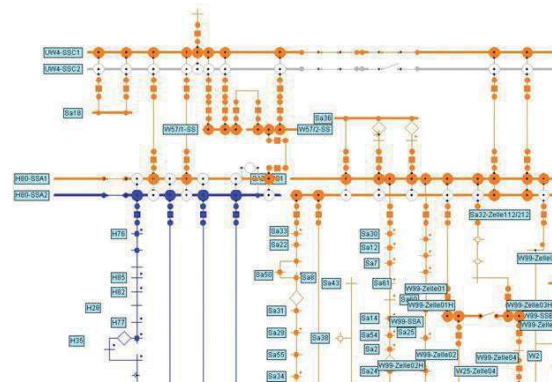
UW4-SSC1
UW4-SSC2
Sa18
W57/1-SS
Sa36
W57/2-SS
H80-SSA1
H80-SSA2
W5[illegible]S1
H76
H85
H82
H28
H77
H35
Sa33
Sa22
Sa50
Sa8
Sa43
Sa31
Sa29
Sa38
Sa55
Sa34
Sa30
Sa12
Sa7
Sa61
Sa14
Sa54
Sa2
Sa24
W99-Zelle01
Sa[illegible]
W99-Zelle01H
W99-SSA
Sa25
W99-Zelle02
W99-Zelle02H
Sa32-Zelle112/212
W99-Zelle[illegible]
W99-Zelle03H
W99-SS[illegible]
W99-Zelle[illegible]
W99-Zelle04
W25-Zelle04
W2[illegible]